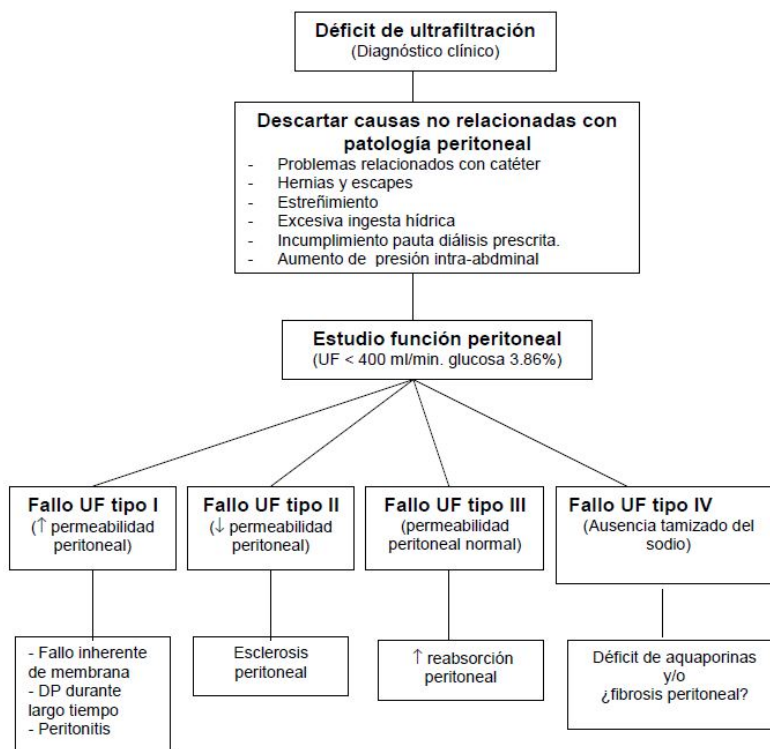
Déficit de ultrafiltración
(Diagnóstico clínico)

Descartar causas no relacionadas con patología peritoneal
- Problemas relacionados con catéter
- Hernias y escapes
- Estreñimiento
- Excesiva ingesta hídrica
- Incumplimiento pauta diálisis prescrita.
- Aumento de presión intra-abdminal

Estudio función peritoneal
(UF < 400 ml/min. glucosa 3.86%)

Fallo UF tipo I
(↑ permeabilidad peritoneal)

Fallo UF tipo II
(↓ permeabilidad peritoneal)

Fallo UF tipo III
(permeabilidad peritoneal normal)

Fallo UF tipo IV
(Ausencia tamizado del sodio)

- Fallo inherente de membrana
- DP durante largo tiempo
- Peritonitis

Esclerosis peritoneal

↑ reabsorción peritoneal

Déficit de aquaporinas y/o ¿fibrosis peritoneal?